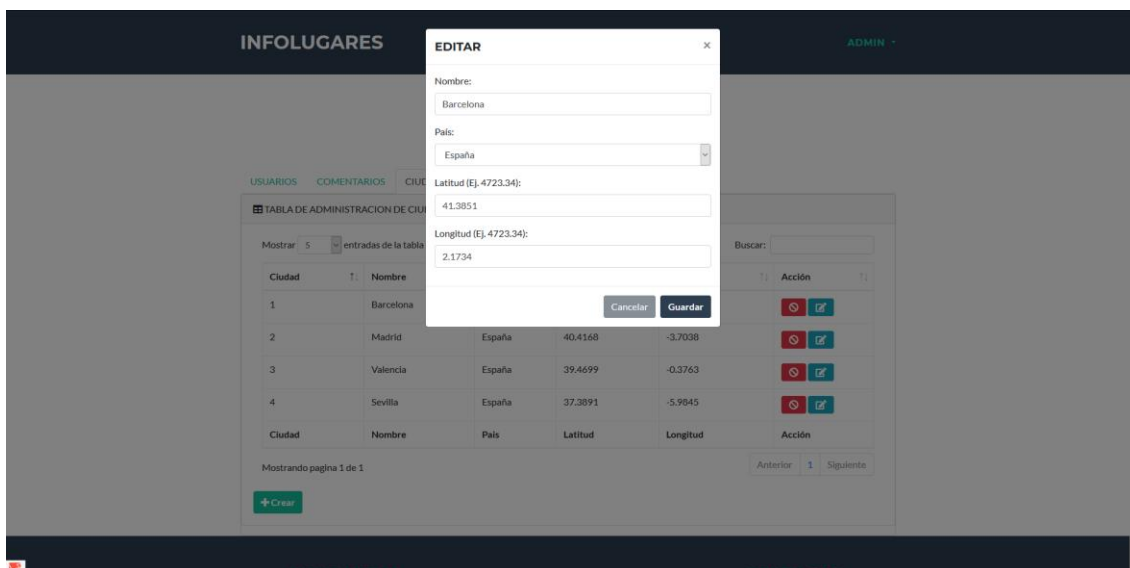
INFOLUGARES

ADMIN

EDITAR

×

Nombre:

Barcelona

País:

España

Latitud (Ej. 4723.34):

41.3851

Longitud (Ej. 4723.34):

2.1734

Cancelar Guardar

USUARIOS COMENTARIOS CIUD

TABLA DE ADMINISTRACION DE CIU

Mostrar 5 entradas de la tabla

Buscar:

| Ciudad | Nombre | | | | Acción |
|---|---|---|---|---|---|
| 1 | Barcelona | | | | |
| 2 | Madrid | España | 40.4168 | -3.7038 | |
| 3 | Valencia | España | 39.4699 | -0.3763 | |
| 4 | Sevilla | España | 37.3891 | -5.9845 | |
| Ciudad | Nombre | Pais | Latitud | Longitud | Acción |

Mostrando pagina 1 de 1

Anterior 1 Siguiente

+Crear